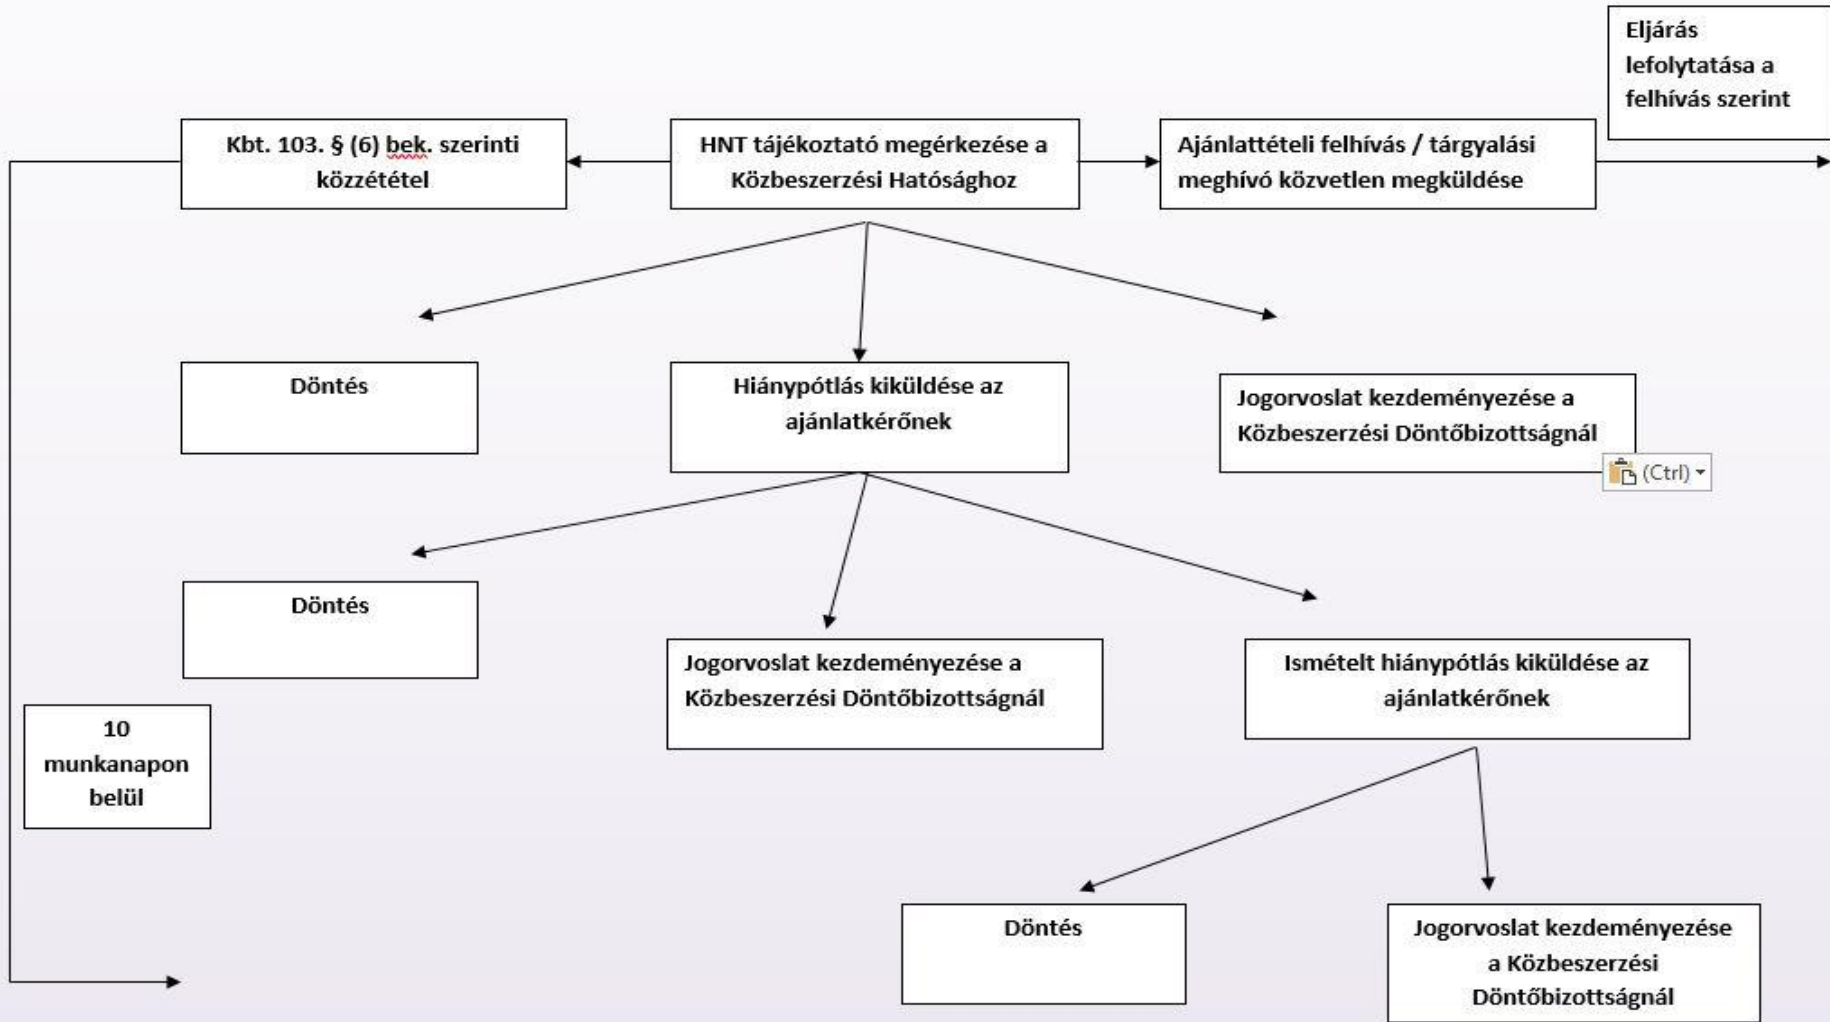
Eljárás lefolytatása a felhívás szerint

Kbt. 103. § (6) bek. szerinti közzététel

HNT tájékoztató megérkezése a Közbeszerzési Hatósághoz

Ajánlattételi felhívás / tárgyalási meghívó közvetlen megküldése

Döntés

Hiánypótlás kiküldése az ajánlatkérőnek

Jogorvoslat kezdeményezése a Közbeszerzési Döntőbizottságnál

(Ctrl)

Döntés

Jogorvoslat kezdeményezése a Közbeszerzési Döntőbizottságnál

Ismételt hiánypótlás kiküldése az ajánlatkérőnek

10 munkanapon belül

Döntés

Jogorvoslat kezdeményezése a Közbeszerzési Döntőbizottságnál